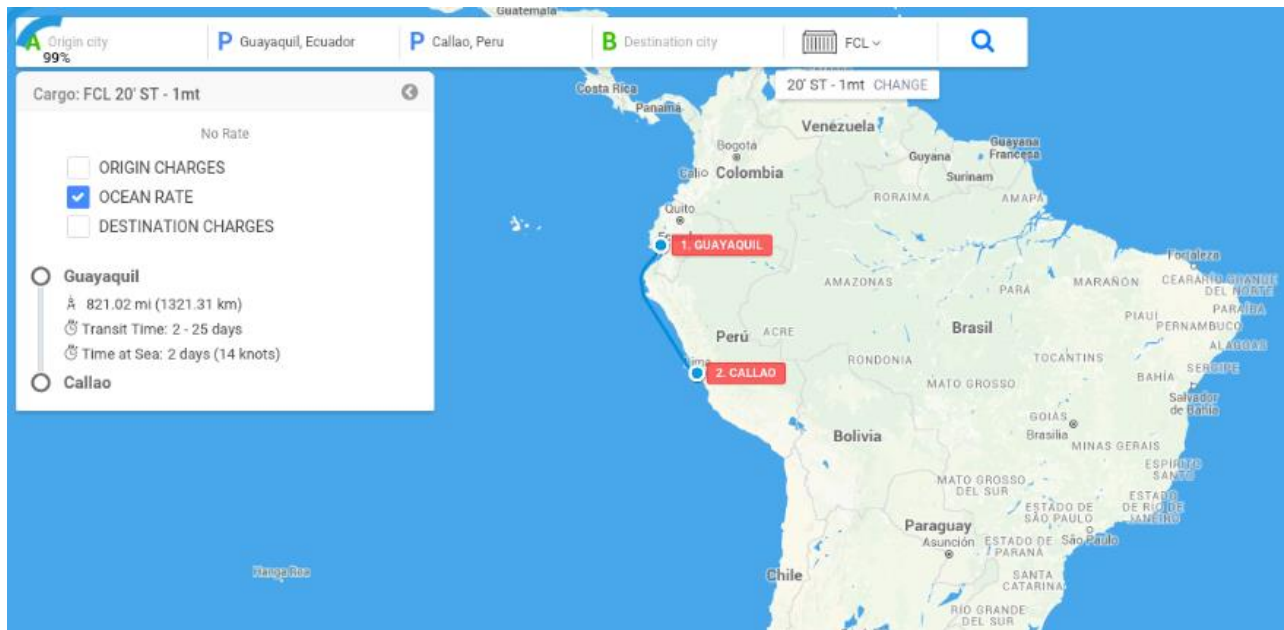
Guatemala

A Origin city
99%

P Guayaquil, Ecuador

P Callao, Peru

B Destination city

FCL

20' ST - 1mt CHANGE

Cargo: FCL 20' ST - 1mt

No Rate

ORIGIN CHARGES

OCEAN RATE

DESTINATION CHARGES

Guayaquil

821.02 mi (1321.31 km)

Transit Time: 2 - 25 days

Time at Sea: 2 days (14 knots)

Callao

Costa Rica
Panamá
Venezuela
Bogota
Colombia
Cali
Guyana
Guayana Francesa
Surinam
RORAIMA
AMAPÁ
Quito
1. GUAYAQUIL
AMAZONAS
PARÁ
MARAÑON
Fortaleza
CEARÁ
RIO GRANDE DEL NORTE
PARAÍBA
PIAUÍ
PERNAMBUCO
ALAGOAS
SERGIPE
Perú
ACRE
Brasil
RONDONIA
TOCANTINS
BAHÍA
Lima
2. CALLAO
MATO GROSSO
Salvador de Bahía
GOIÁS
Brasilia
Bolivia
MINAS GERAIS
ESPÍRITO SANTO
MATO GROSSO DEL SUR
ESTADO DE SÃO PAULO
ESTADO DE RIO DE JANEIRO
Paraguay
Asunción
ESTADO DE PARANÁ
São Paulo
Hanga Roa
Chile
SANTA CATARINA
RIO GRANDE DEL SUR